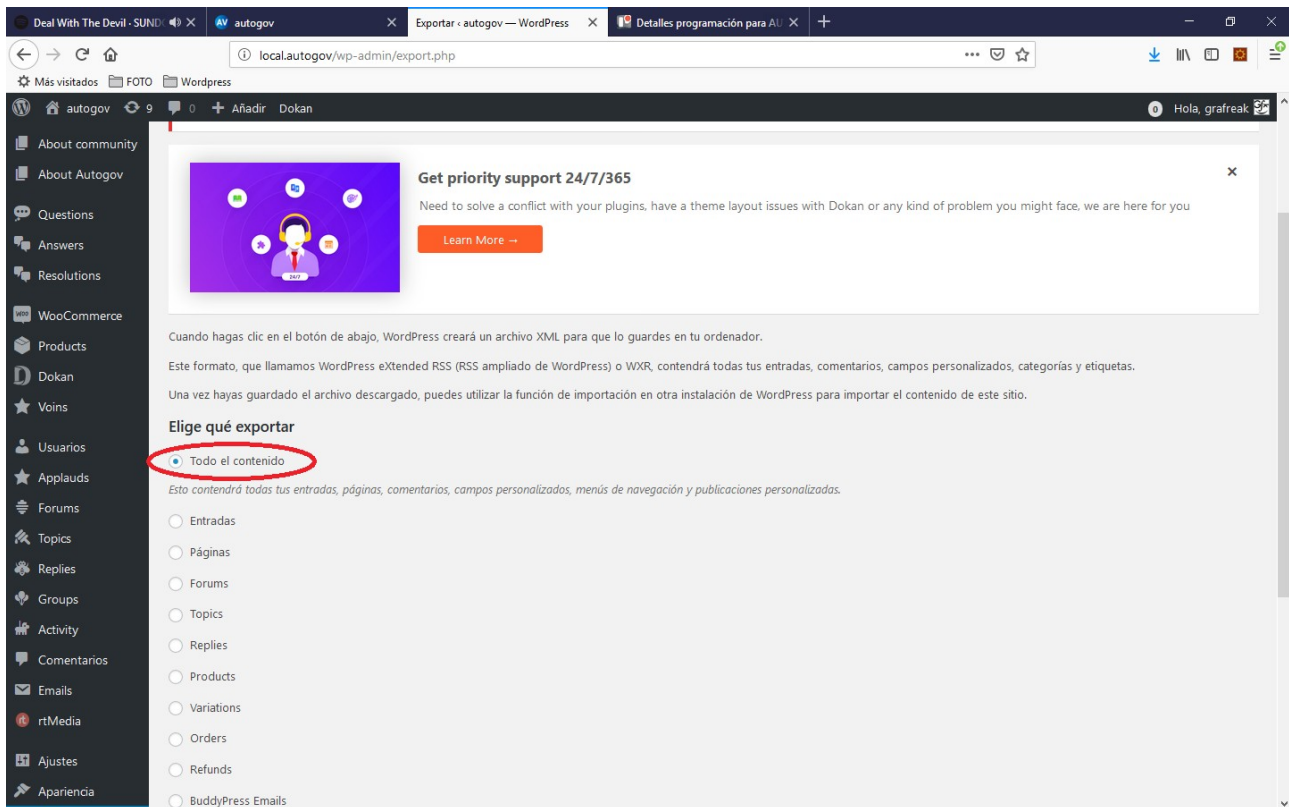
Deal With The Devil - SUND
AV autogov
Exportar ‹ autogov — WordPress
Detalles programación para AU
local.autogov/wp-admin/export.php
Más visitados FOTO Wordpress
autogov 9 0 + Añadir Dokan
Hola, grafreak

About community
About Autogov
Questions
Answers
Resolutions
WooCommerce
Products
Dokan
Voins
Usuarios
Applauds
Forums
Topics
Replies
Groups
Activity
Comentarios
Emails
rtMedia
Ajustes
Apariencia

24/7

Get priority support 24/7/365

Need to solve a conflict with your plugins, have a theme layout issues with Dokan or any kind of problem you might face, we are here for you

Learn More →

Cuando hagas clic en el botón de abajo, WordPress creará un archivo XML para que lo guardes en tu ordenador.

Este formato, que llamamos WordPress eXtended RSS (RSS ampliado de WordPress) o WXR, contendrá todas tus entradas, comentarios, campos personalizados, categorías y etiquetas.

Una vez hayas guardado el archivo descargado, puedes utilizar la función de importación en otra instalación de WordPress para importar el contenido de este sitio.

Elige qué exportar

Todo el contenido

Esto contendrá todas tus entradas, páginas, comentarios, campos personalizados, menús de navegación y publicaciones personalizadas.

Entradas
Páginas
Forums
Topics
Replies
Products
Variations
Orders
Refunds
BuddyPress Emails